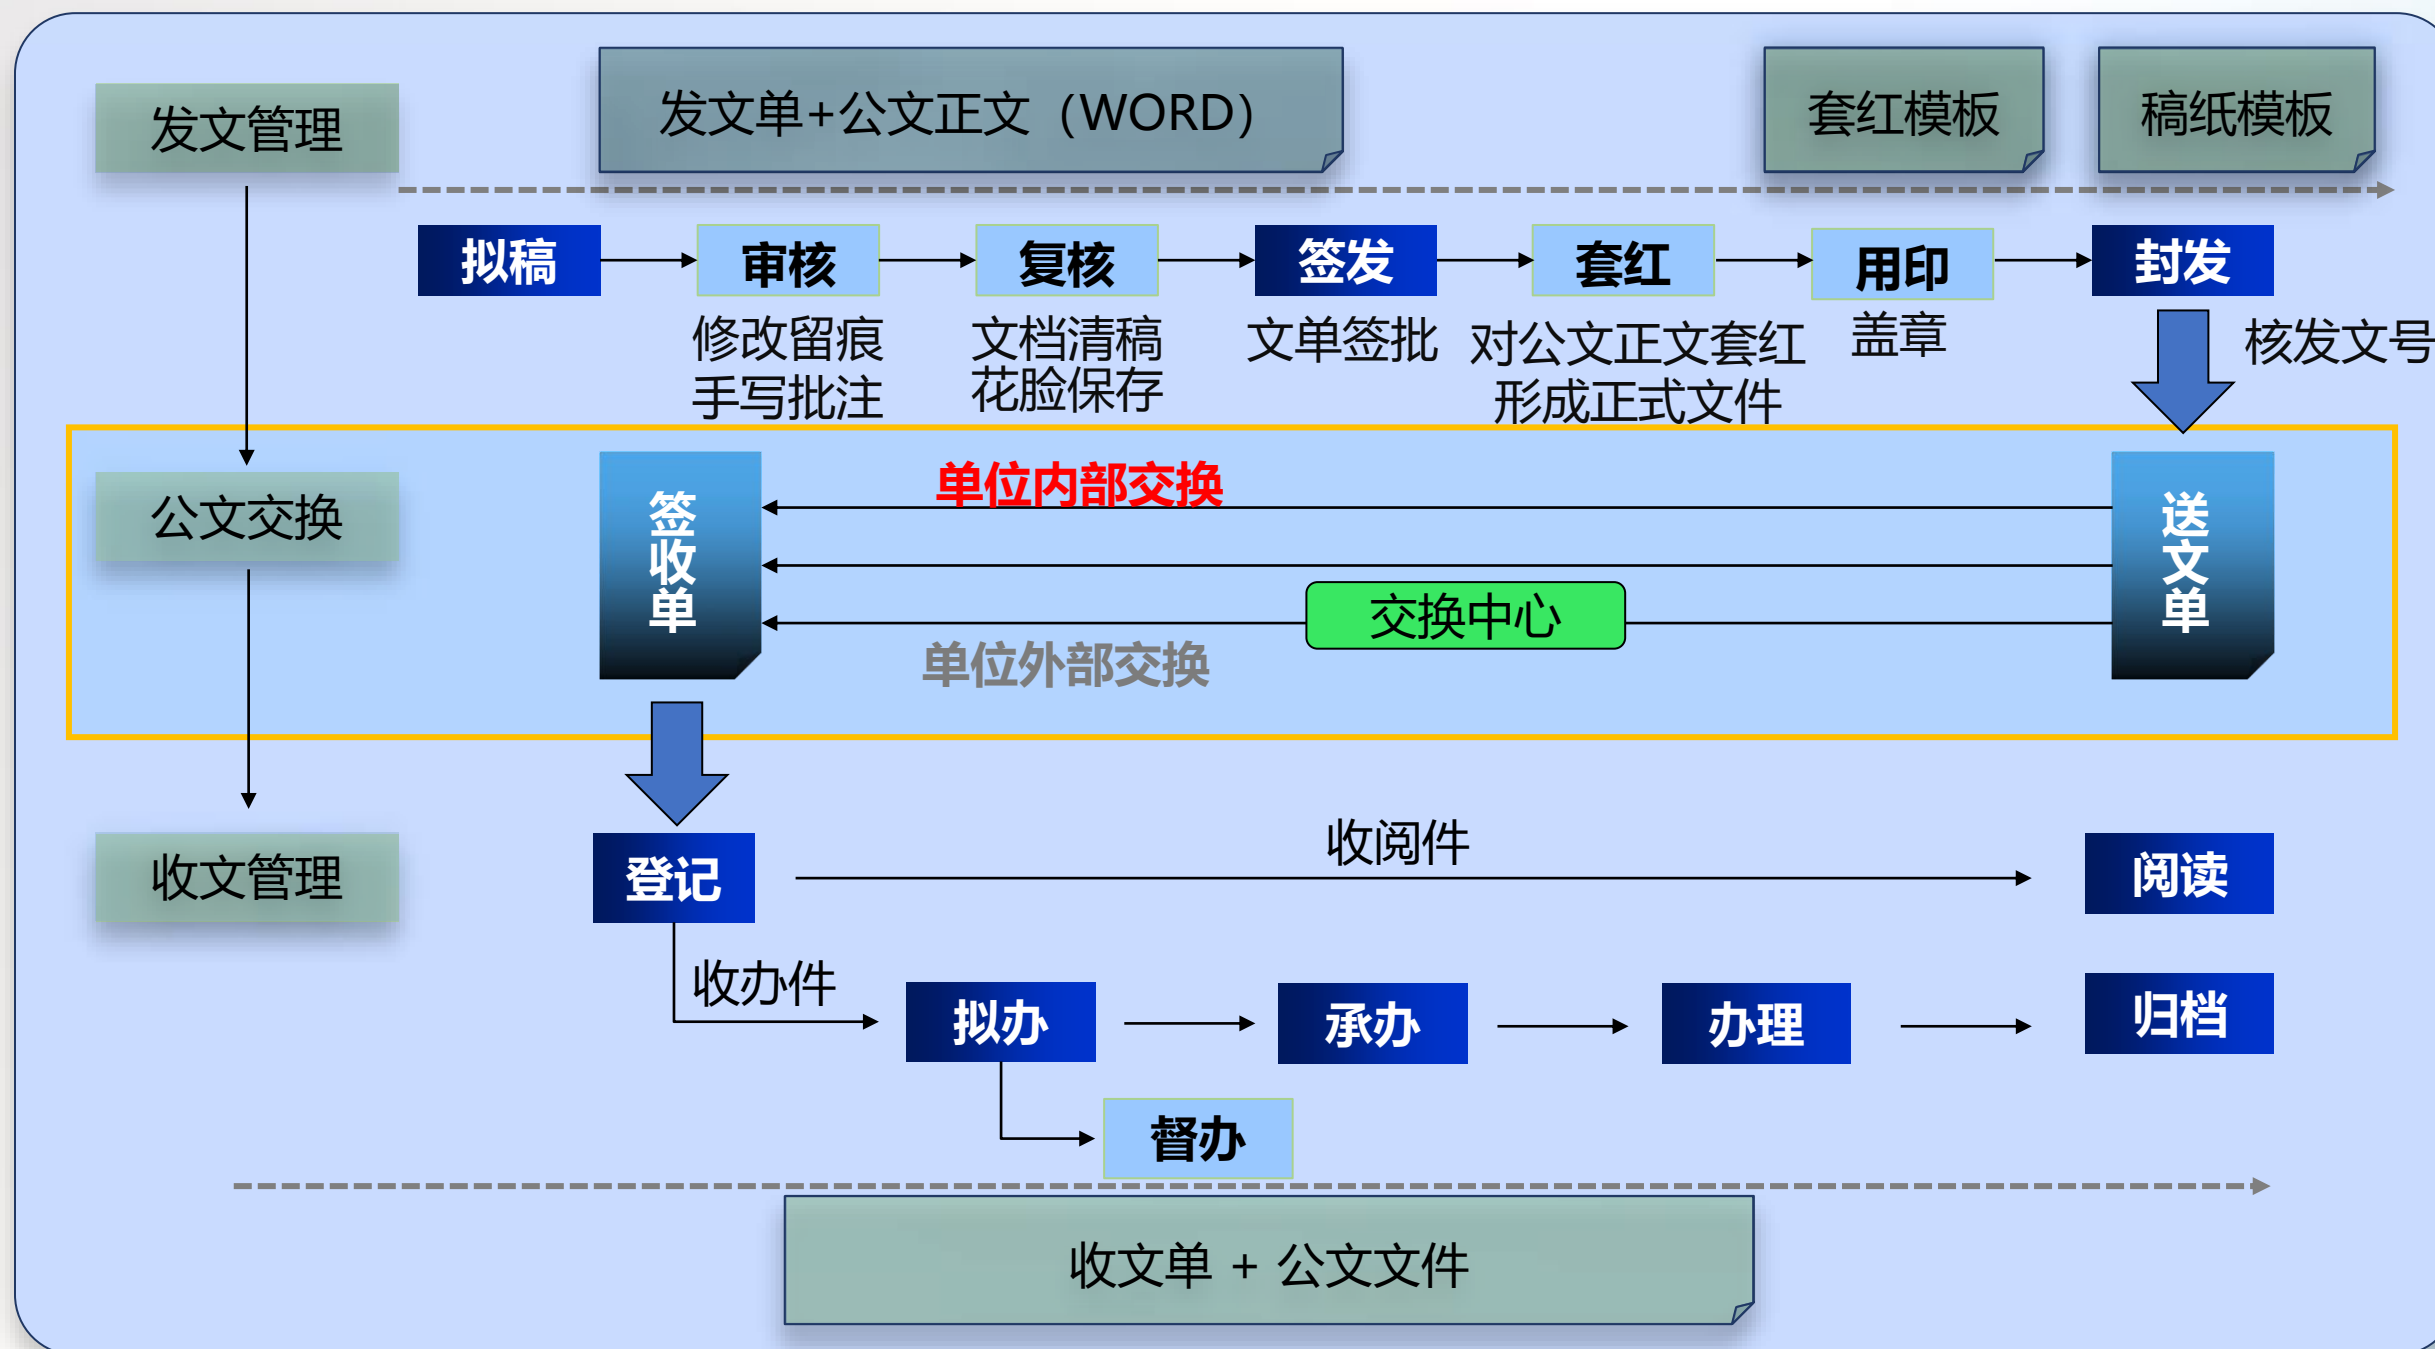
发文管理

发文单+公文正文（WORD）

套红模板

稿纸模板

拟稿

审核

复核

签发

套红

用印

封发

修改留痕
手写批注

文档清稿
花脸保存

文单签批

对公文正文套红
形成正式文件

盖章

核发文号

公文交换

签收单

单位内部交换

交换中心

单位外部交换

送文单

收文管理

登记

收阅件

阅读

收办件

拟办

承办

办理

归档

督办

收文单 + 公文文件